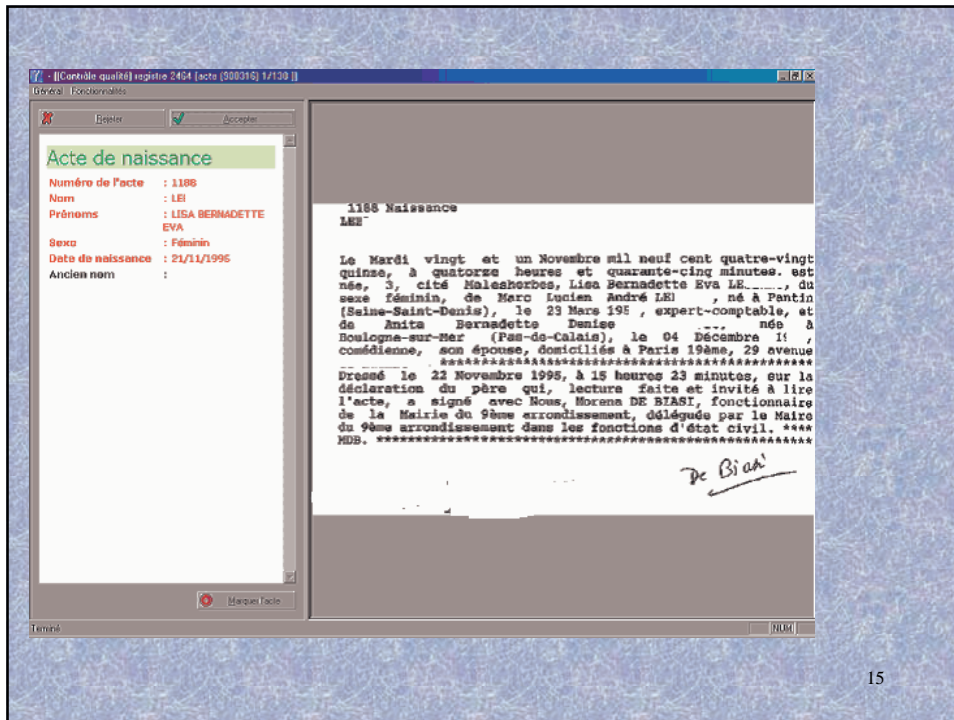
- [Contrôle qualité] registre 2464 [acte (508316) 1/130 ]
Général Fonctionnalités

Rejeter
Accepter

Acte de naissance

Numéro de l'acte : 1186
Nom : LEI
Prénoms : LISA BERNADETTE EVA
Sexe : Féminin
Date de naissance : 21/11/1995
Ancien nom :

Marquer l'acte

Terminé
NUM

1186 Naissance
LE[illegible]

Le Mardi vingt et un Novembre mil neuf cent quatre-vingt quinze, à quatorze heures et quarante-cinq minutes. est née, 3, cité Malesherbes, Lisa Bernadette Eva LE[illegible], du sexe féminin, de Marc Lucien André LEI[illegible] , né à Pantin (Seine-Saint-Denis), le 23 Mars 19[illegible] , expert-comptable, et de Anita Bernadette Denise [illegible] née à Boulogne-sur-Mer (Pas-de-Calais), le 04 Décembre 1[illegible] , comédienne, son épouse, domiciliés à Paris 19ème, 29 avenue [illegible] ****************************************************
Dressé le 22 Novembre 1995, à 15 heures 23 minutes, sur la déclaration du père qui, lecture faite et invité à lire l'acte, a signé avec Nous, Morena DE BIASI, fonctionnaire de la Mairie du 9ème arrondissement, déléguée par le Maire du 9ème arrondissement dans les fonctions d'état civil. **** MDB. ****************************************************

De Biasi

15